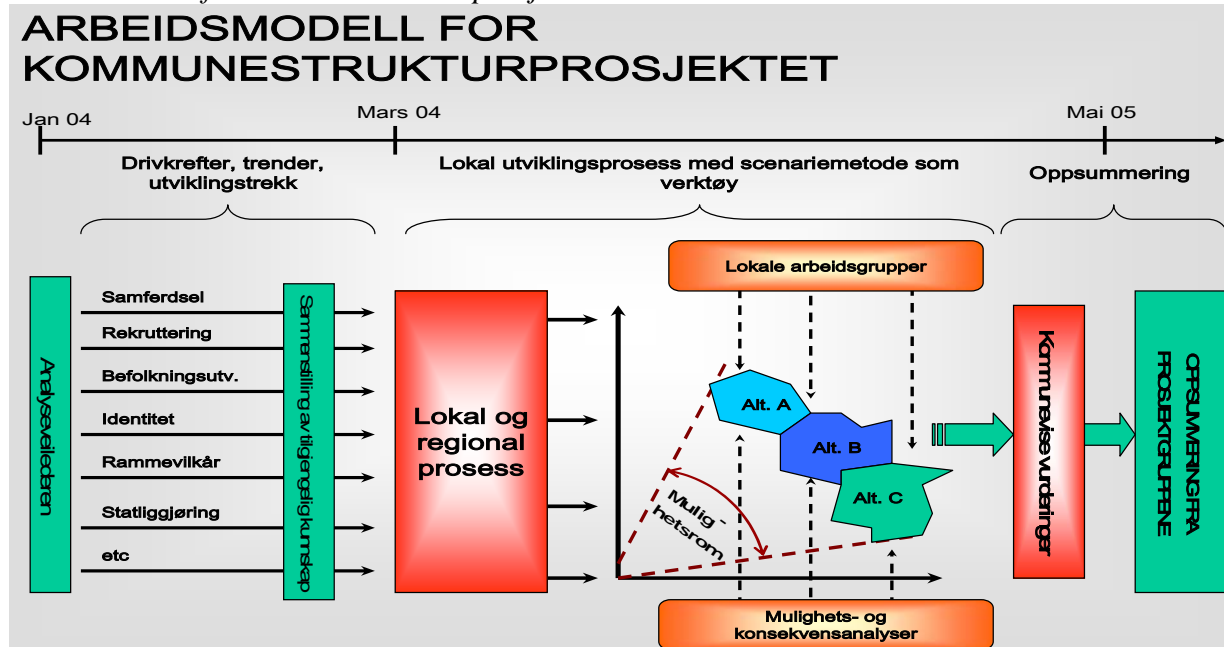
ARBEIDSMODELL FOR KOMMUNESTRUKTURPROSJEKTET

Jan 04

Mars 04

Mai 05

Drivkrefter, trender, utviklingstrekk

Lokal utviklingsprosess med scenariemetode som verktøy

Oppsummering

Analyseveiledaren

Samferdsel

Rekruttering

Befolkningsutv.

Identitet

Rammevilkår

Statliggjøring

etc

Sammenstilling av tilgjengelig kunnskap

Lokal og regional prosess

Lokale arbeidsgrupper

Alt. A

Alt. B

Alt. C

Mulig-hetsrom

Mulighets- og konsekvensanalyser

Kommunevise vurderinger

OPPSUMMERING FRA PROSJEKTGRUPPENE